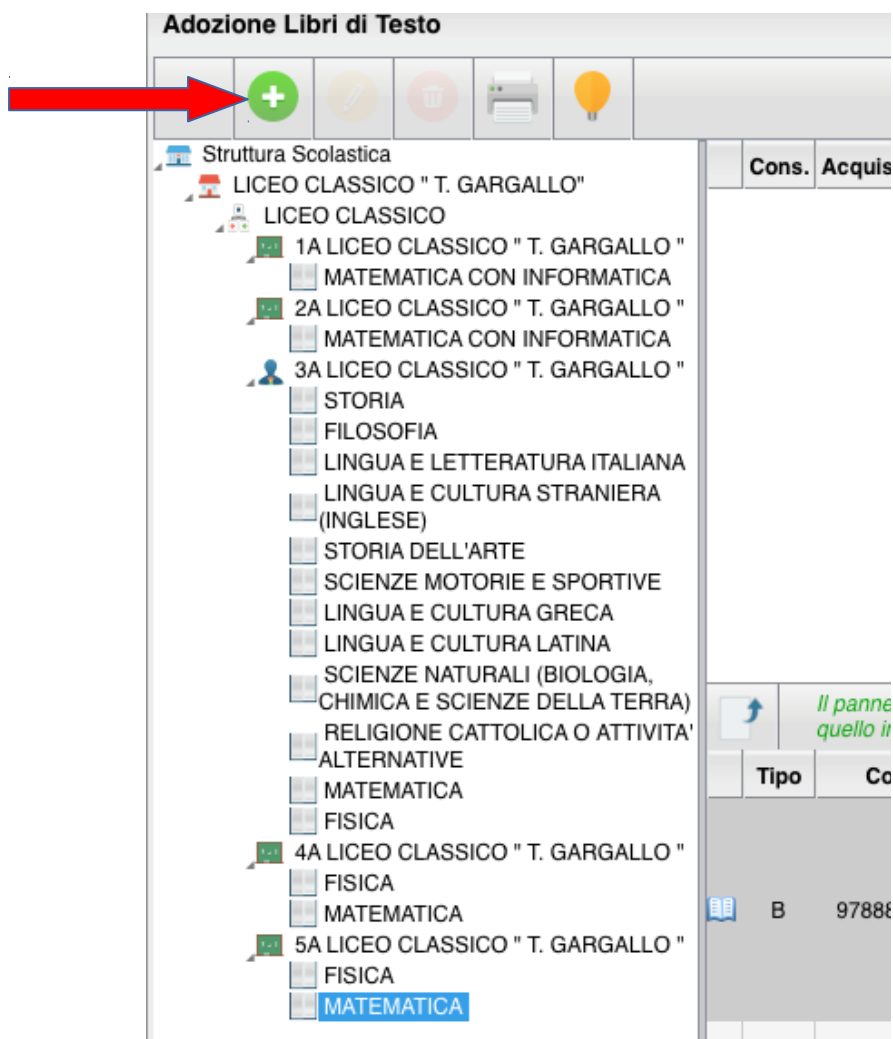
Adozione Libri di Testo

Struttura Scolastica
LICEO CLASSICO " T. GARGALLO"
LICEO CLASSICO
1A LICEO CLASSICO " T. GARGALLO "
MATEMATICA CON INFORMATICA
2A LICEO CLASSICO " T. GARGALLO "
MATEMATICA CON INFORMATICA
3A LICEO CLASSICO " T. GARGALLO "
STORIA
FILOSOFIA
LINGUA E LETTERATURA ITALIANA
LINGUA E CULTURA STRANIERA (INGLESE)
STORIA DELL'ARTE
SCIENZE MOTORIE E SPORTIVE
LINGUA E CULTURA GRECA
LINGUA E CULTURA LATINA
SCIENZE NATURALI (BIOLOGIA, CHIMICA E SCIENZE DELLA TERRA)
RELIGIONE CATTOLICA O ATTIVITA' ALTERNATIVE
MATEMATICA
FISICA
4A LICEO CLASSICO " T. GARGALLO "
FISICA
MATEMATICA
5A LICEO CLASSICO " T. GARGALLO "
FISICA
MATEMATICA

Cons. Acquis

Il panne
quello i

Tipo Co
B 97888